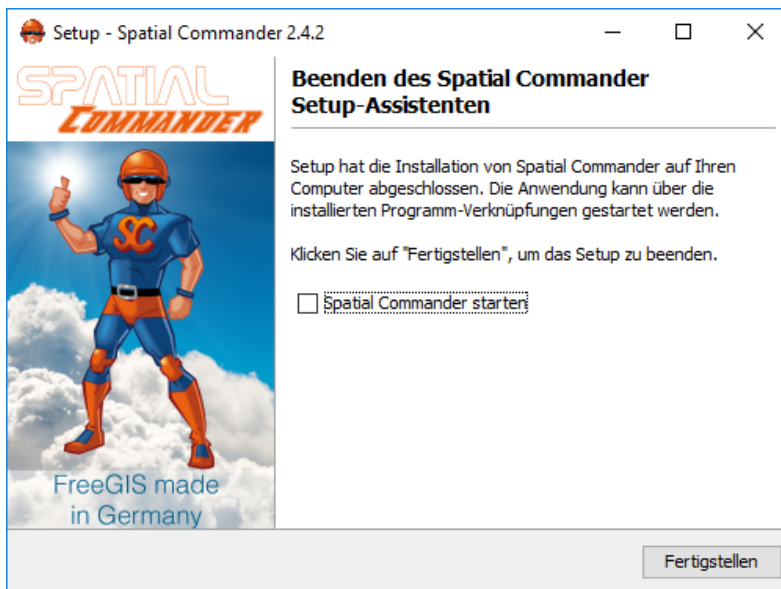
Setup - Spatial Commander 2.4.2

SPATIAL COMMANDER

SC

FreeGIS made in Germany

Beenden des Spatial Commander Setup-Assistenten

Setup hat die Installation von Spatial Commander auf Ihren Computer abgeschlossen. Die Anwendung kann über die installierten Programm-Verknüpfungen gestartet werden.

Klicken Sie auf "Fertigstellen", um das Setup zu beenden.

Spatial Commander starten

Fertigstellen